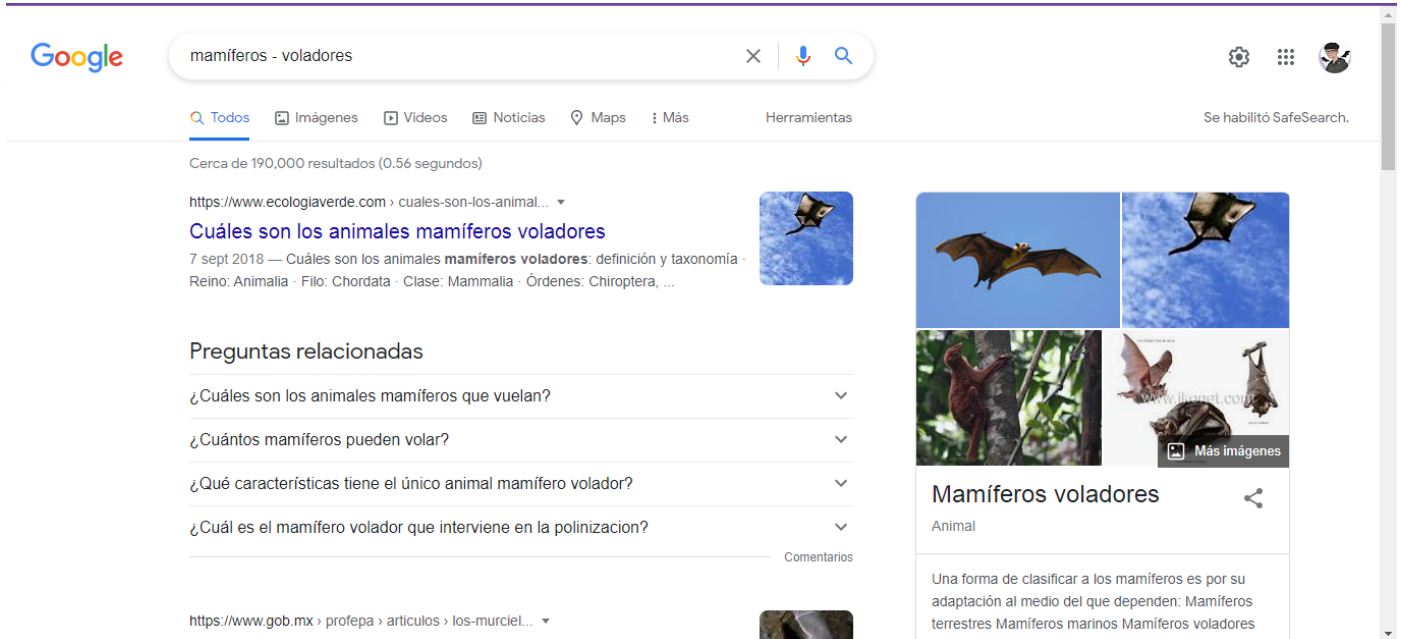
Google

mamíferos - voladores

Todos Imágenes Videos Noticias Maps Más Herramientas Se habilitó SafeSearch.

Cerca de 190,000 resultados (0.56 segundos)

https://www.ecologiaverde.com › cuales-son-los-animal...

Cuáles son los animales mamíferos voladores

7 sept 2018 — Cuáles son los animales mamíferos voladores: definición y taxonomía · Reino: Animalia · Filo: Chordata · Clase: Mammalia · Órdenes: Chiroptera, ...

Preguntas relacionadas

¿Cuáles son los animales mamíferos que vuelan?

¿Cuántos mamíferos pueden volar?

¿Qué características tiene el único animal mamífero volador?

¿Cuál es el mamífero volador que interviene en la polinizacion?

Comentarios

https://www.gob.mx › profepa › articulos › los-murciel...

www.ikonet.com

Más imágenes

Mamíferos voladores

Animal

Una forma de clasificar a los mamíferos es por su adaptación al medio del que dependen: Mamíferos terrestres Mamíferos marinos Mamíferos voladores